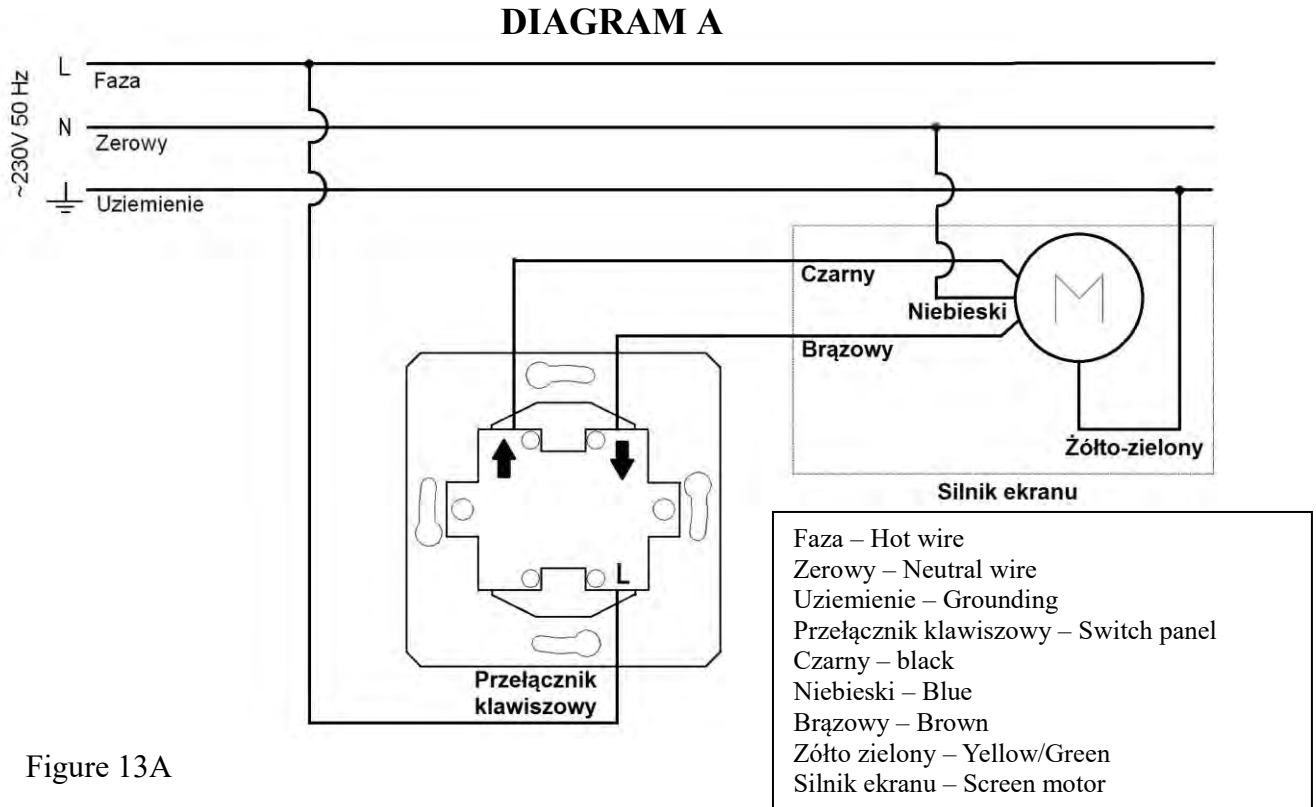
DIAGRAM A

~230V 50 Hz

L Faza

N Zerowy

Uziemienie

Czarny

Niebieski

Brązowy

Żółto-zielony

Silnik ekranu

L

Przełącznik klawiszowy

Faza – Hot wire
Zerowy – Neutral wire
Uziemienie – Grounding
Przełącznik klawiszowy – Switch panel
Czarny – black
Niebieski – Blue
Brązowy – Brown
Zółto zielony – Yellow/Green
Silnik ekranu – Screen motor

Figure 13A